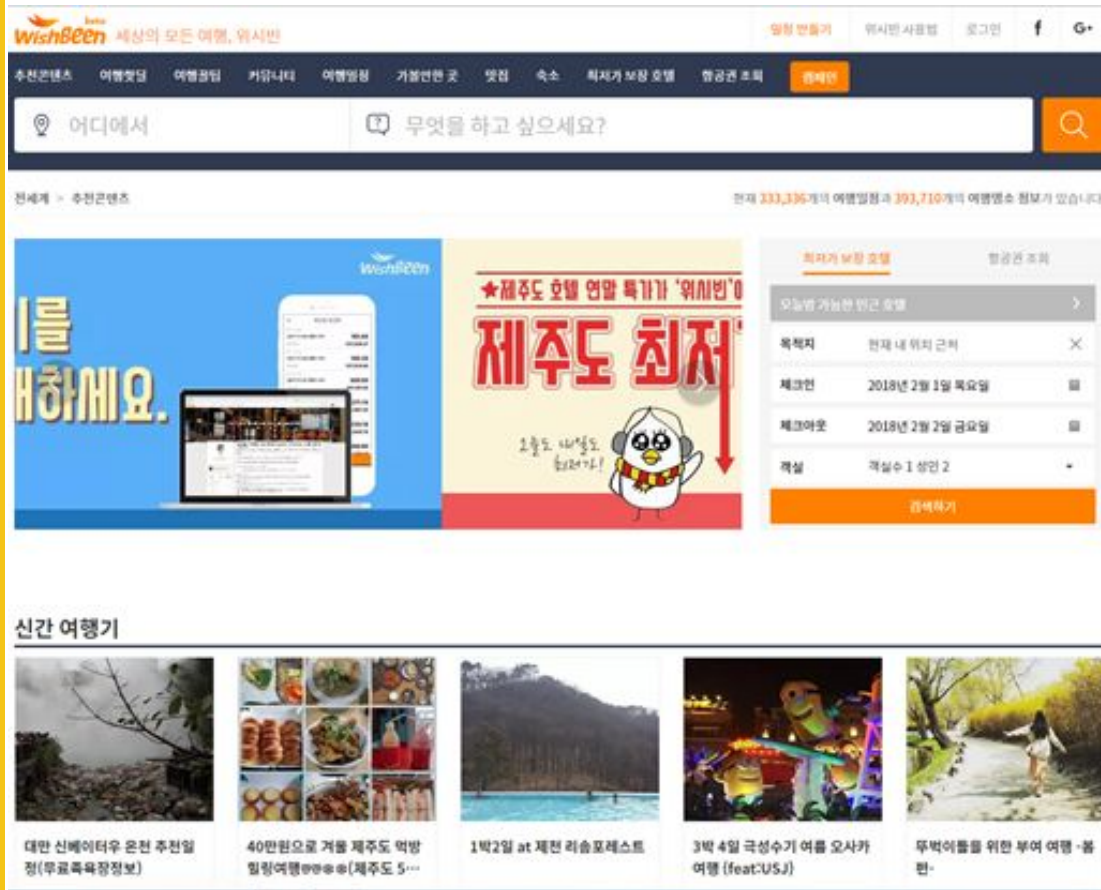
WishBeen beta 세상의 모든 여행, 위시빈

일정 만들기 위시빈 사용법 로그인 f G+

추천콘텐츠 여행찾딩 여행꿀팁 커뮤니티 여행일정 가볼만한 곳 맛집 숙소 최저가 보장 호텔 항공권 조회 캠페인

어디에서 무엇을 하고 싶으세요?

전세계 > 추천콘텐츠

현재 333,336개의 여행일정과 393,710개의 여행명소 정보가 있습니다

이를 해하세요.

WishBeen

★제주도 호텔 연말 특가가 '위시빈'에

제주도 최저

오늘도 내일도 최저가!

최저가 보장 호텔 항공권 조회

오늘밤 가능한 인근 호텔

목적지 현재 내 위치 근처

체크인 2018년 2월 1일 목요일

체크아웃 2018년 2월 2일 금요일

객실 객실수 1 성인 2

검색하기

신간 여행기

대만 신베이터우 온천 추천일정(무료족욕장정보)

40만원으로 겨울 제주도 먹방힐링여행☺☺☺☺(제주도 5…

1박2일 at 제천 리솜포레스트

3박 4일 극성수기 여름 오사카 여행 (feat:USJ)

뚜벅이들을 위한 부여 여행 -봄편-